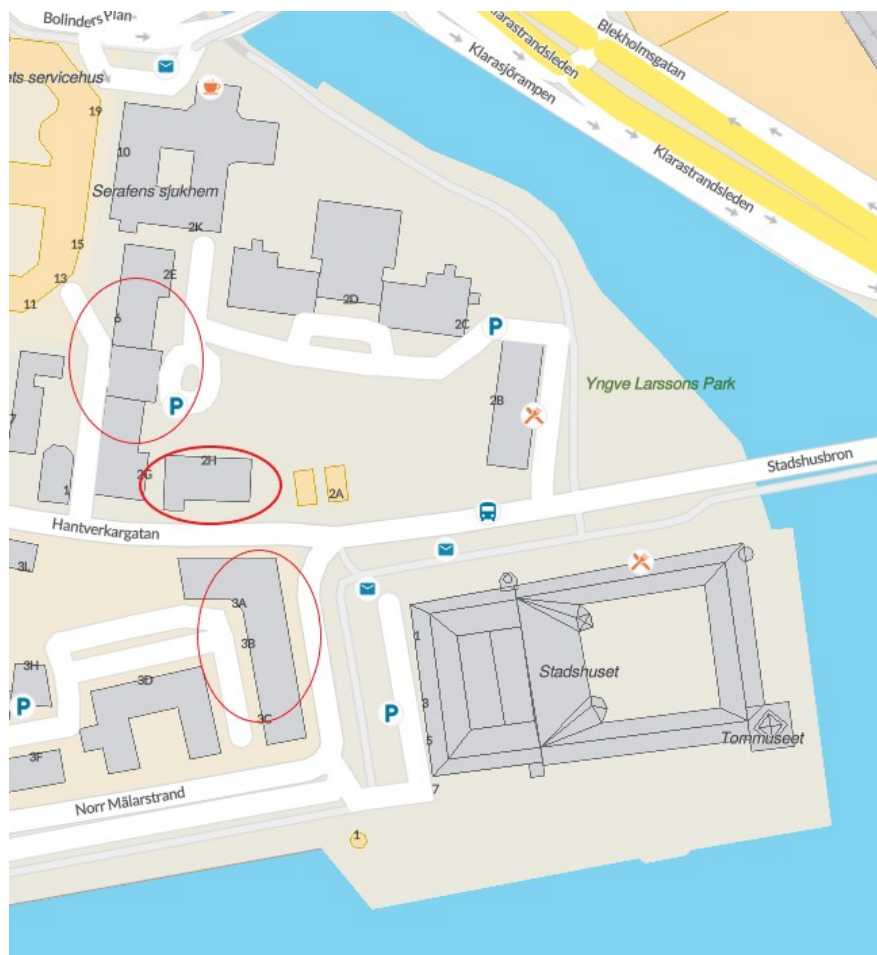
Bolinders Plan
ts servicehus
Klarastrandsleden
Blekholmsgatan
Klarasjörampen
Klarastrandsleden
19
10
Serafens sjukhem
2K
15
2E
13
11
6
2D
2C
P
Yngve Larssons Park
2B
P
7
2H
2G
1
2A
Stadshusbron
Hantverkargatan
3L
3A
3B
1
Stadshuset
3H
3D
P
P
3
3C
5
Tornmuseet
3F
7
Norr Mälarstrand
1